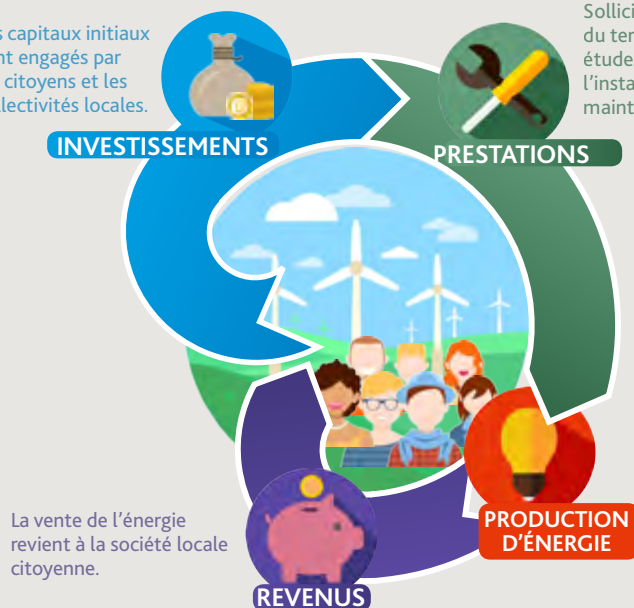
s capitaux initiaux nt engagés par citoyens et les llectivités locales.

INVESTISSEMENTS

Sollici du ter étude l'insta maint

PRESTATIONS

PRODUCTION D'ÉNERGIE

La vente de l'énergie revient à la société locale citoyenne.

REVENUS